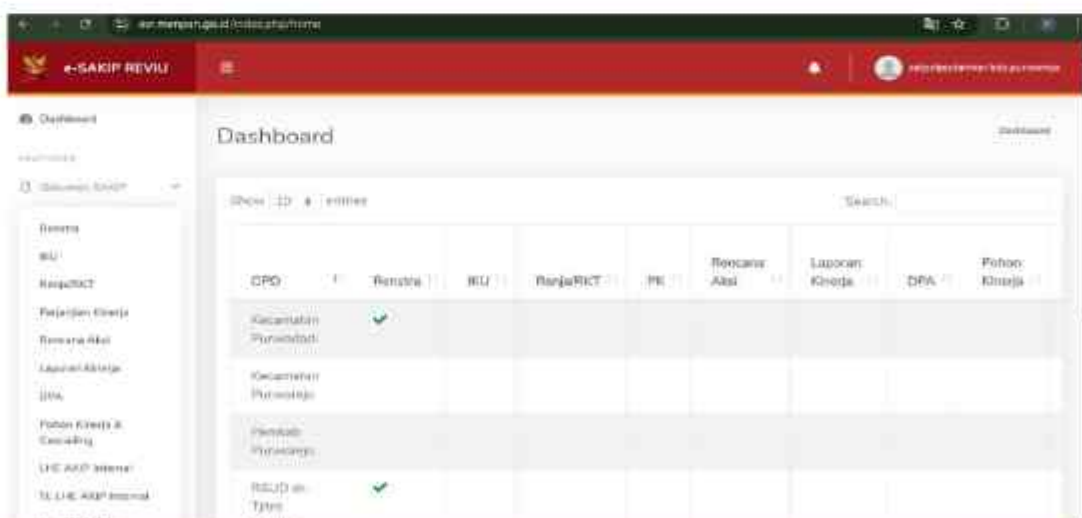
e-SAKIP REVIU

Dashboard

Dashboard

Dashboard

Dokumen SAKIP

Renstra
IKU
Renja/RKT
Perjanjian Kinerja
Rencana Aksi
Laporan Kinerja
DPA
Pohon Kinerja & Cascading
LHE AKIP Internal
TL LHE AKIP Internal

Show 10 entries

Search:

| OPD | Renstra | IKU | Renja/RKT | PK | Rencana Aksi | Laporan Kinerja | DPA | Pohon Kinerja |
|---|---|---|---|---|---|---|---|---|
| Kecamatan Purwodadi | ✔ | | | | | | | |
| Kecamatan Purworejo | | | | | | | | |
| Bagian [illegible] Purworejo | | | | | | | | |
| RSUD dr. Tjitro | ✔ | | | | | | | |